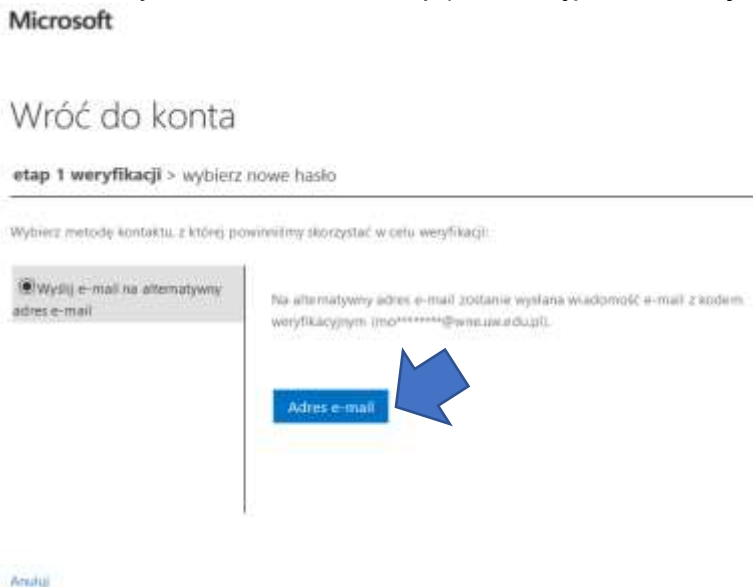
Microsoft

Wróć do konta

etap 1 weryfikacji > wybierz nowe hasło

Wybierz metodę kontaktu, z której powinniśmy skorzystać w celu weryfikacji:

Wyślij e-mail na alternatywny adres e-mail

Na alternatywny adres e-mail zostanie wysłana wiadomość e-mail z kodem weryfikacyjnym (mo*********@wne.uw.edu.pl).

Adres e-mail

Anuluj